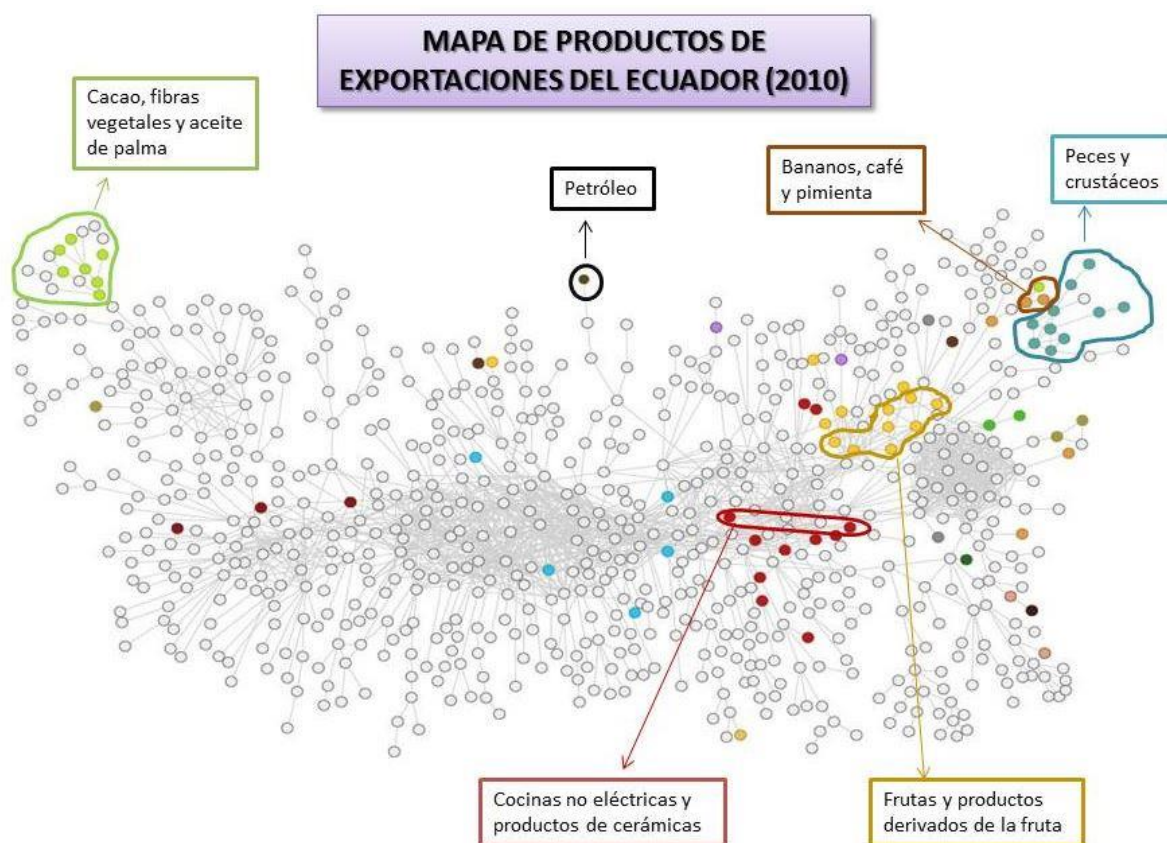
MAPA DE PRODUCTOS DE EXPORTACIONES DEL ECUADOR (2010)

Cacao, fibras vegetales y aceite de palma

Petróleo

Bananos, café y pimienta

Peces y crustáceos

Cocinas no eléctricas y productos de cerámicas

Frutas y productos derivados de la fruta